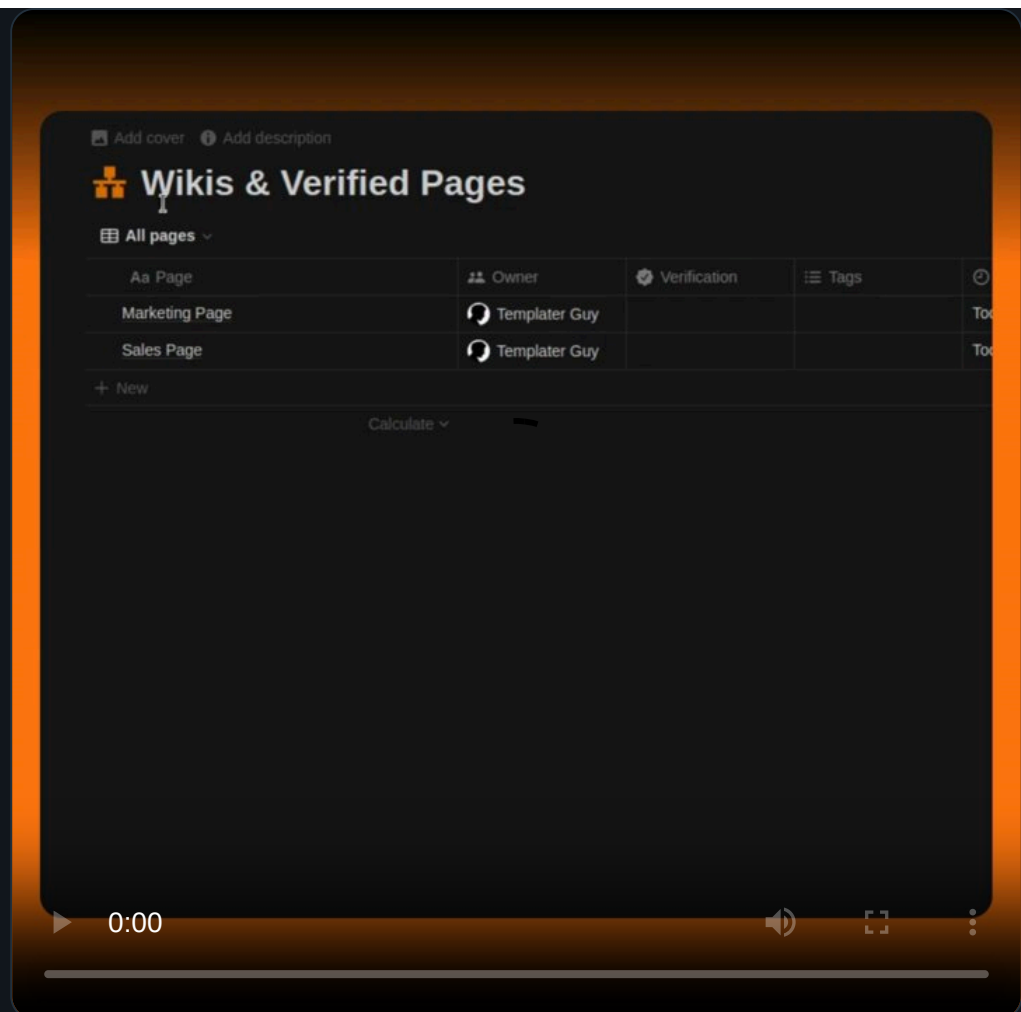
Add cover Add description

Wikis & Verified Pages

All pages

| Aa Page | Owner | Verification | Tags | |
|---|---|---|---|---|
| Marketing Page | Templater Guy | | | Tod |
| Sales Page | Templater Guy | | | Tod |

+ New

Calculate

0:00